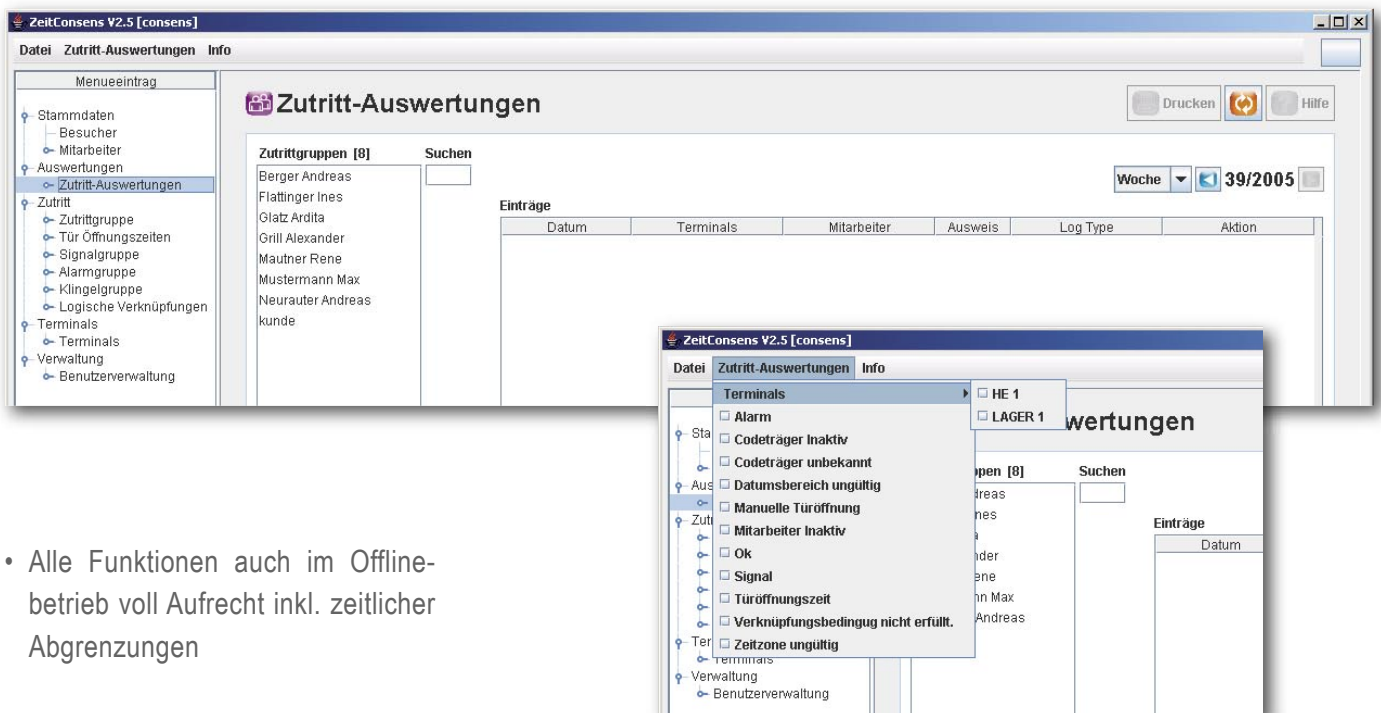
ZeitConsens V2.5 [consens]

Datei Zutritt-Auswertungen Info

Menueeintrag

Stammdaten
Besucher
Mitarbeiter
Auswertungen
Zutritt-Auswertungen
Zutritt
Zutrittgruppe
Tür Öffnungszeiten
Signalgruppe
Alarmgruppe
Klingelgruppe
Logische Verknüpfungen
Terminals
Terminals
Verwaltung
Benutzerverwaltung

Zutritt-Auswertungen

Drucken Hilfe

Zutrittgruppen [8]
Suchen

Berger Andreas
Flattinger Ines
Glatz Ardita
Grill Alexander
Mautner Rene
Mustermann Max
Neurauter Andreas
kunde

Woche 39/2005

Einträge

| Datum | Terminals | Mitarbeiter | Ausweis | Log Type | Aktion |
|---|---|---|---|---|---|

ZeitConsens V2.5 [consens]

Datei Zutritt-Auswertungen Info

Terminals
Alarm
Codeträger Inaktiv
Codeträger unbekannt
Datumsbereich ungültig
Manuelle Türöffnung
Mitarbeiter Inaktiv
Ok
Signal
Türöffnungszeit
Verknüpfungsbedingug nicht erfüllt.
Zeitzone ungültig

HE 1
LAGER 1

wertungen

Sta
Aus
Zut
Ter
Terminals
Verwaltung
Benutzerverwaltung

ppen [8]
Suchen
dreas
nes
nder
ene
nn Max
Andreas

Einträge
Datum

• Alle Funktionen auch im Offlinebetrieb voll Aufrecht inkl. zeitlicher Abgrenzungen